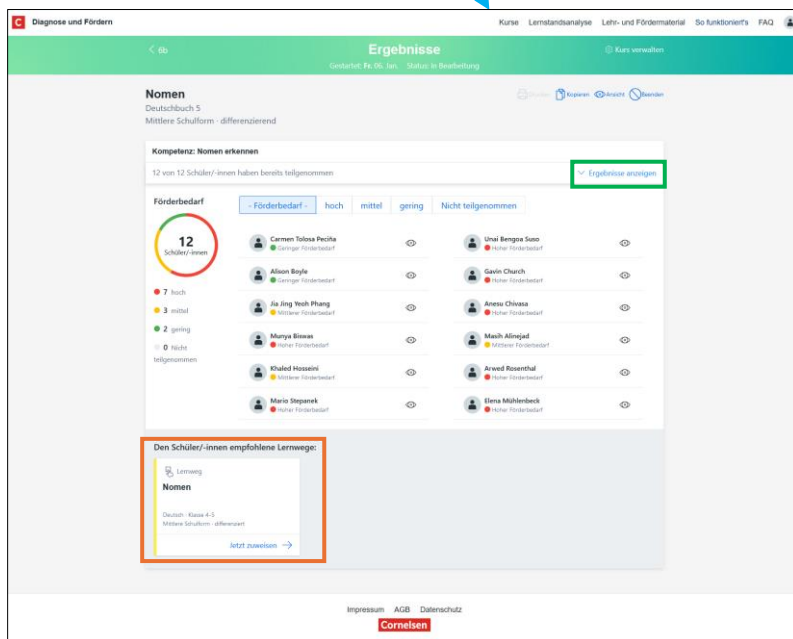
C Diagnose und Fördern

Kurse Lernstandsanalyse Lehr- und Fördermaterial So funktioniert's FAQ

< 6b

Ergebnisse

Gestartet: Fr. 06. Jan. Status: In Bearbeitung

Kurs verwalten

Nomen

Deutschbuch 5

Mittlere Schulform · differenzierend

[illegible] Kopieren Ansicht Beenden

Kompetenz: Nomen erkennen

12 von 12 Schüler/-innen haben bereits teilgenommen

Ergebnisse anzeigen

Förderbedarf

12
Schüler/-innen

7 hoch

3 mittel

2 gering

0 Nicht teilgenommen

- Förderbedarf - hoch mittel gering Nicht teilgenommen

Carmen Tolosa Peciña
Geringer Förderbedarf

Unai Bengoa Suso
Hoher Förderbedarf

Alison Boyle
Geringer Förderbedarf

Gavin Church
Hoher Förderbedarf

Jia Jing Yeoh Phang
Mittlerer Förderbedarf

Anesu Chivasa
Hoher Förderbedarf

Munya Biswas
Hoher Förderbedarf

Masih Alinejad
Mittlerer Förderbedarf

Khaled Hosseini
Mittlerer Förderbedarf

Arwed Rosenthal
Hoher Förderbedarf

Mario Stepanek
Hoher Förderbedarf

Elena Mühlenbeck
Hoher Förderbedarf

Den Schüler/-innen empfohlene Lernwege:

Lernweg

Nomen

Deutsch · Klasse 4-5
Mittlere Schulform · differenziert

Jetzt zuweisen →

Impressum AGB Datenschutz

Cornelsen